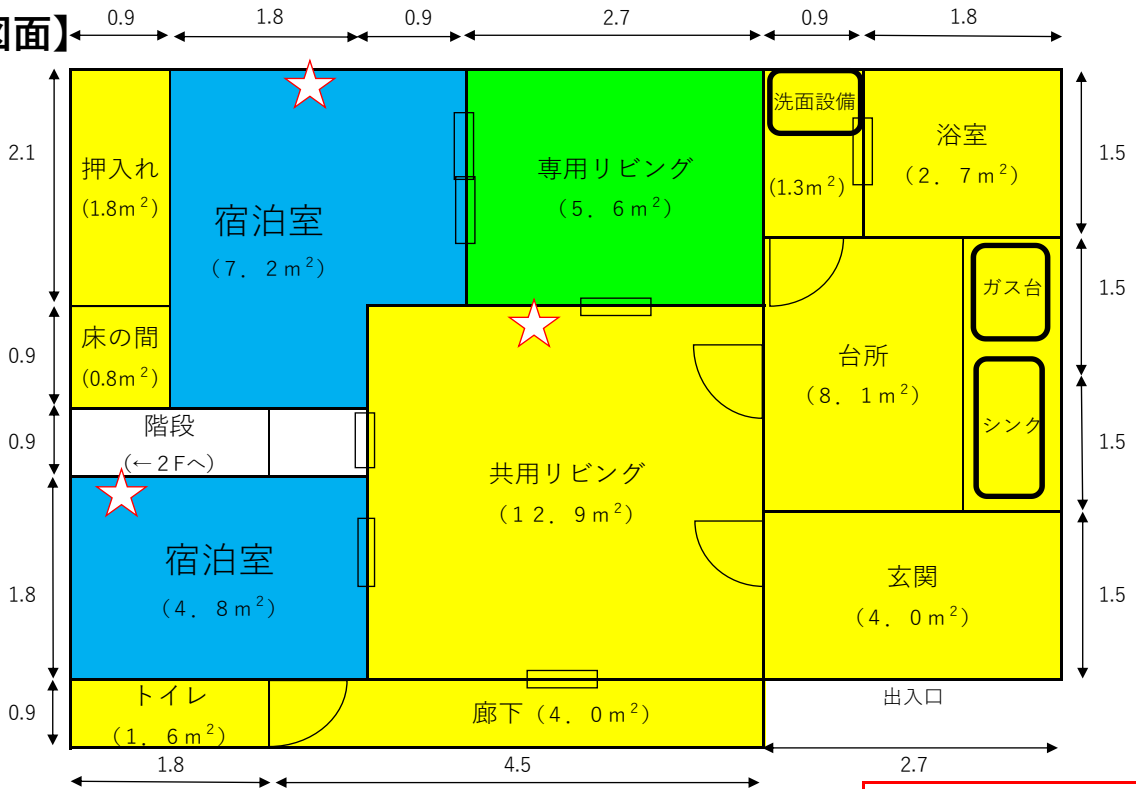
図面】

0.9 1.8 0.9 2.7 0.9 1.8

2.1
押入れ
(1.8m$^2$)

宿泊室
(7．2m$^2$)

専用リビング
(5．6m$^2$)

洗面設備
(1.3m$^2$)

浴室
(2．7m$^2$)

1.5

0.9
床の間
(0.8m$^2$)

ガス台

1.5

台所
(8．1m$^2$)

0.9
階段
(←2Fへ)

シンク

1.5

共用リビング
(12．9m$^2$)

1.8
宿泊室
(4．8m$^2$)

玄関
(4．0m$^2$)

1.5

0.9
トイレ
(1．6m$^2$)

廊下(4．0m$^2$)

出入口

1.8 4.5 2.7